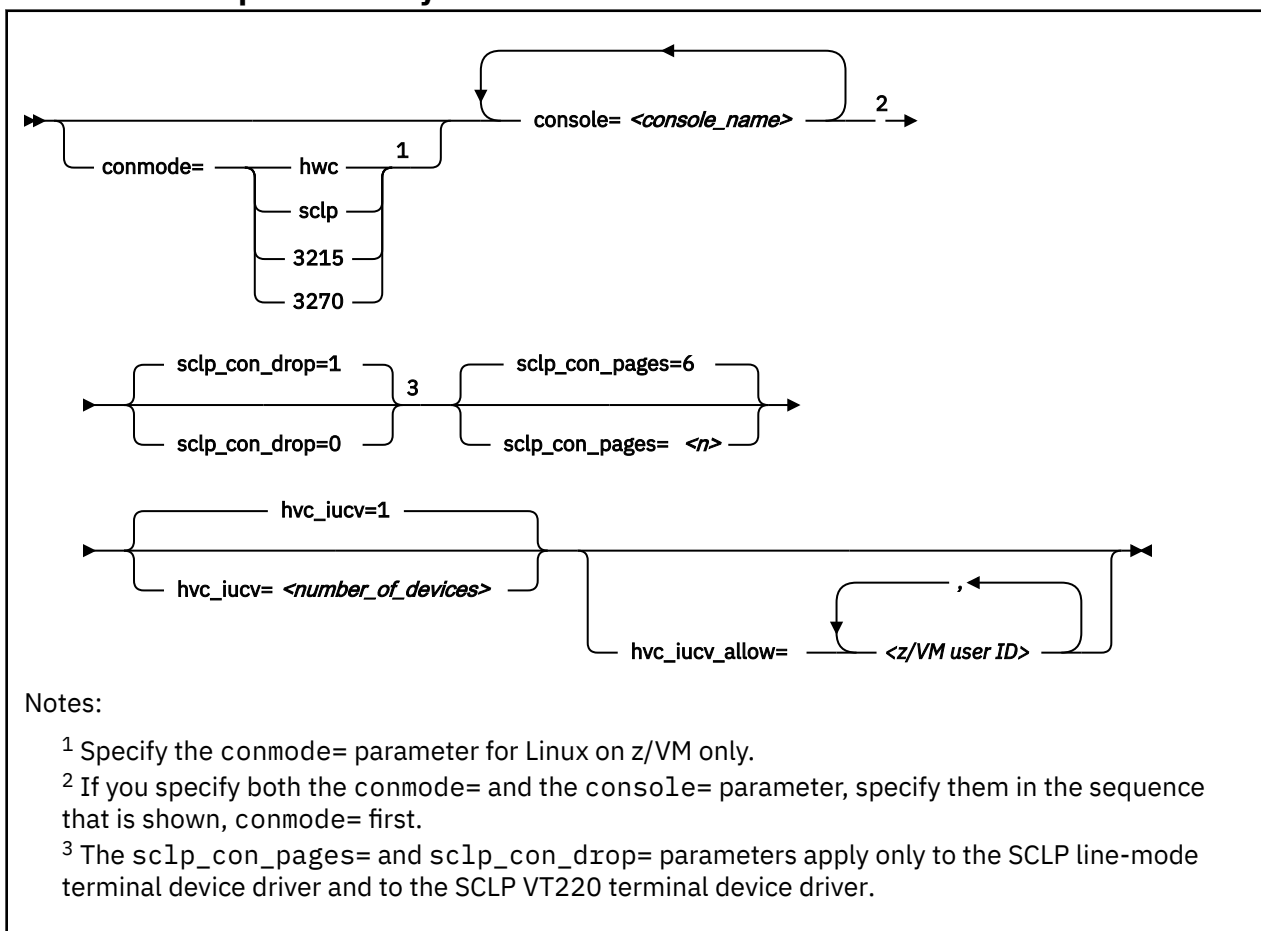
conmode=
hwc
1
sclp
3215
3270
console= <console_name>
2

sclp_con_drop=1
sclp_con_drop=0
3
sclp_con_pages=6
sclp_con_pages= <n>

hvc_iucv=1
hvc_iucv= <number_of_devices>
hvc_iucv_allow=
,
<z/VM user ID>

Notes:

$^1$ Specify the conmode= parameter for Linux on z/VM only.

$^2$ If you specify both the conmode= and the console= parameter, specify them in the sequence that is shown, conmode= first.

$^3$ The sclp_con_pages= and sclp_con_drop= parameters apply only to the SCLP line-mode terminal device driver and to the SCLP VT220 terminal device driver.